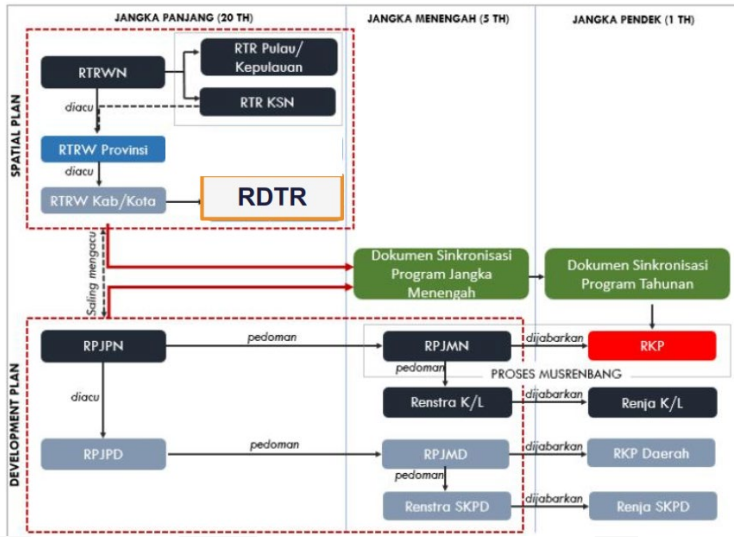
JANGKA PANJANG (20 TH)

JANGKA MENENGAH (5 TH)

JANGKA PENDEK (1 TH)

SPATIAL PLAN

RTRWN

RTR Pulau/ Kepulauan

RTR KSN

diacu

RTRW Provinsi

diacu

RTRW Kab/Kota

RDTR

Saling mengacu

Dokumen Sinkronisasi Program Jangka Menengah

Dokumen Sinkronisasi Program Tahunan

DEVELOPMENT PLAN

RPJPN

pedoman

RPJMN

dijabarkan

RKP

pedoman

PROSES MUSRENBANG

diacu

Renstra K/L

dijabarkan

Renja K/L

RPJPD

pedoman

RPJMD

dijabarkan

RKP Daerah

pedoman

Renstra SKPD

dijabarkan

Renja SKPD